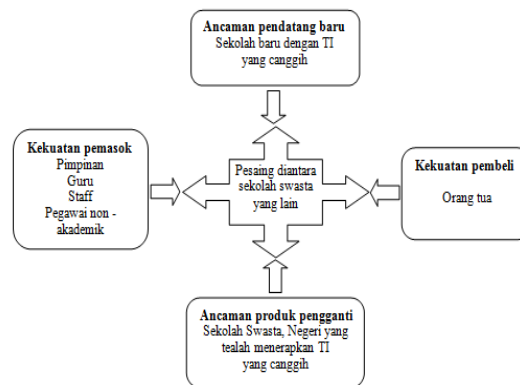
**Ancaman pendatang baru**
Sekolah baru dengan TI yang canggih

**Kekuatan pemasok**
Pimpinan
Guru
Staff
Pegawai non - akademik

Pesaing diantara sekolah swasta yang lain

**Kekuatan pembeli**
Orang tua

**Ancaman produk pengganti**
Sekolah Swasta, Negeri yang tealah menerapkan TI yang canggih